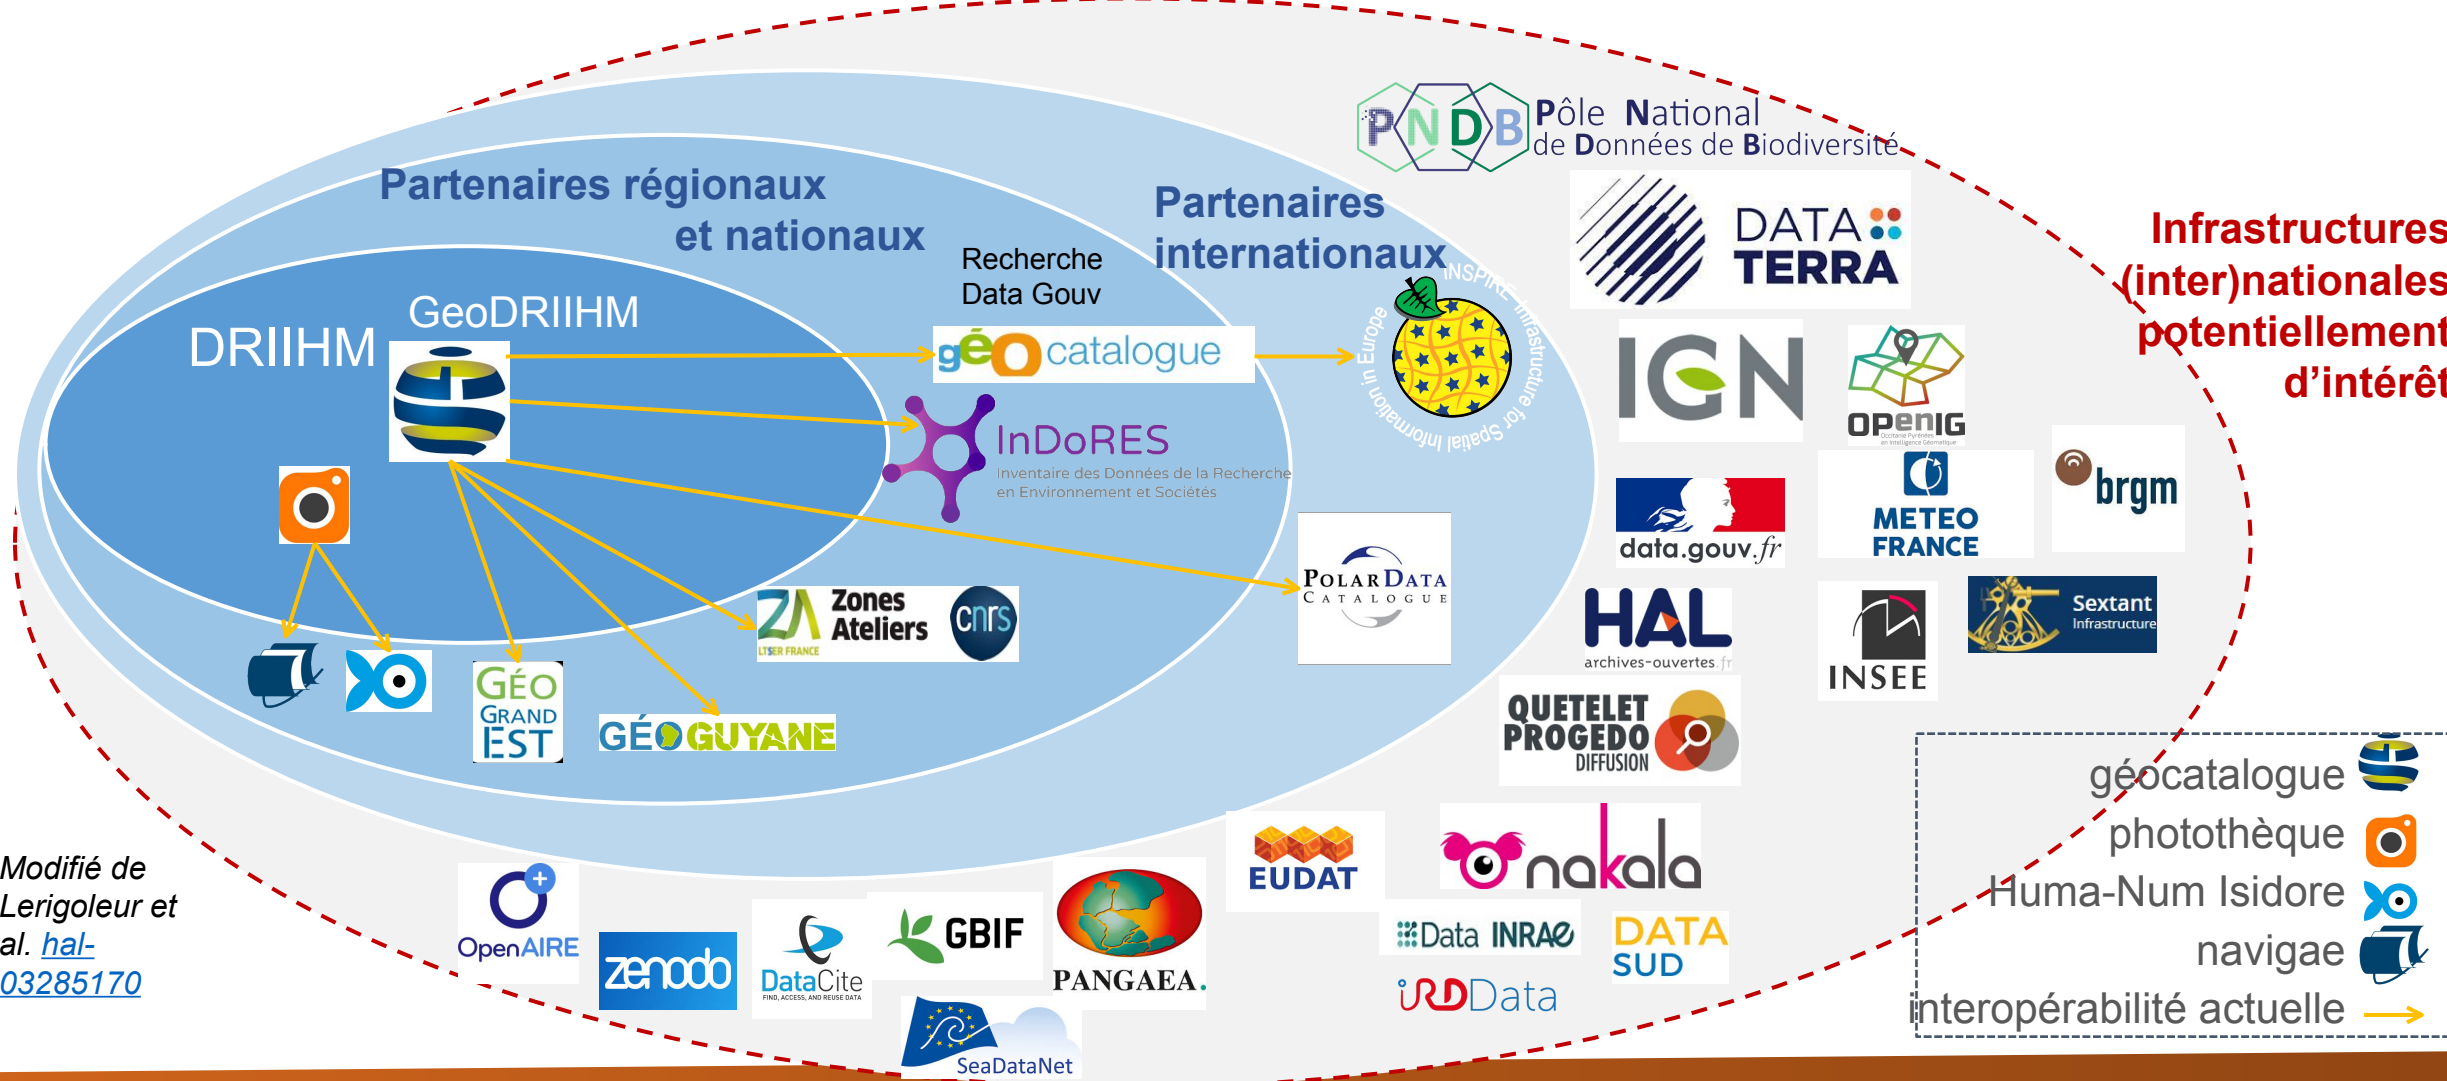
PNDB Pôle National de Données de Biodiversité

Partenaires régionaux et nationaux

Partenaires internationaux

Infrastructures (inter)nationales potentiellement d'intérêt

DRIIHM

GeoDRIIHM

Recherche Data Gouv

géo catalogue

INSPIRE Infrastructure for Spatial Information in Europe

InDoRES Inventaire des Données de la Recherche en Environnement et Sociétés

DATA TERRA

IGN

OPenIG

data.gouv.fr

METEO FRANCE

brgm

POLAR DATA CATALOGUE

ZA Zones Ateliers LTSER FRANCE

cnrs

GÉO GRAND EST

GÉO GUYANE

HAL archives-ouvertes.fr

INSEE

Sextant Infrastructure

QUETELET PROGEDO DIFFUSION

EUDAT

nakala

Data INRAE

DATA SUD

IRDData

OpenAIRE

zenodo

DataCite

GBIF

PANGAEA.

SeaDataNet

géocatalogue
photothèque
Huma-Num Isidore
navigae
interopérabilité actuelle

Modifié de Lerigoleur et al. hal-03285170